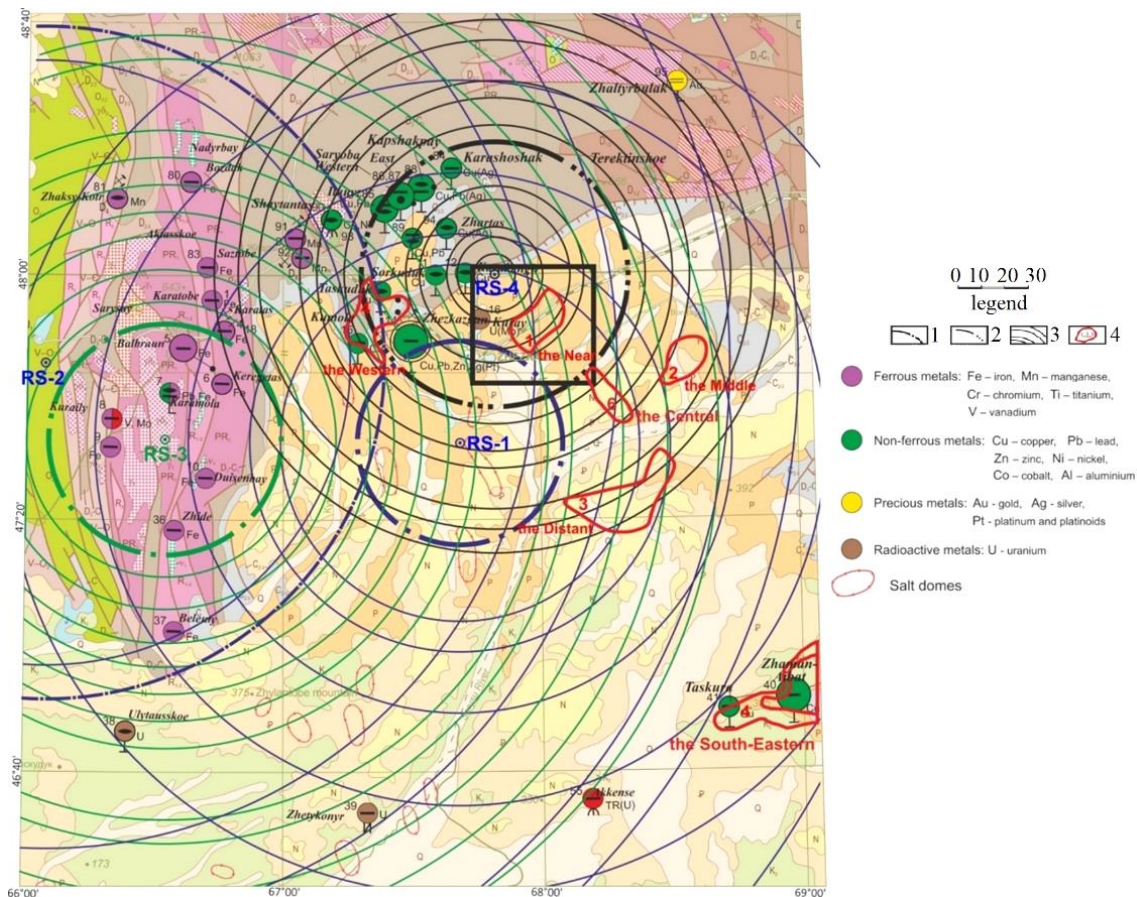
48°40'

Zhaltyrbulak
Au

Nadyrbay
Bozdak
80
81
Zhaksy-Koin
Mn
Sarysoba Western
Kapshakpay East
Karashoshak
Cu(Ag)
Terektinskoe
Shaytantas
91
Mn
Aktasskoe
83
Sazobe
Fe
Zhartas
Cu,Pb
Karatobe
Fe
Sarysu
Sorkuduk
Taskuduk
Kumola
Zhezkazgan
Cu,Pb,Zn,Ag(Pt)
RS-4
16
Kuray
U(Mo)
1
the Near
2
the Middle
6
the Central
Balbraun
Fe
Sharaus
Kerekatas
Fe
Karamola
RS-2
Karaty
V, Mo
RS-3
Dulyenbay
Fe
the Western
RS-1
3
the Distant
392
36
Zhide
Fe
37
Beleuty
Fe
375 Zhylantobe mountains
38
Ulytausskoe
U
Taskura
41
Zhanan-Tibat
40
4
the South-Eastern
39
Zhetykonyr
U
Akkense
TR(U)
173

48°00'
47°20'
46°40'

66°00'
67°00'
68°00'
69°00'

0 10 20 30
legend
1 2 3 4

Ferrous metals: Fe – iron, Mn – manganese, Cr – chromium, Ti – titanium, V – vanadium
Non-ferrous metals: Cu – copper, Pb – lead, Zn – zinc, Ni – nickel, Co – cobalt, Al – aluminium
Precious metals: Au – gold, Ag – silver, Pt – platinum and platinoids
Radioactive metals: U - uranium
Salt domes